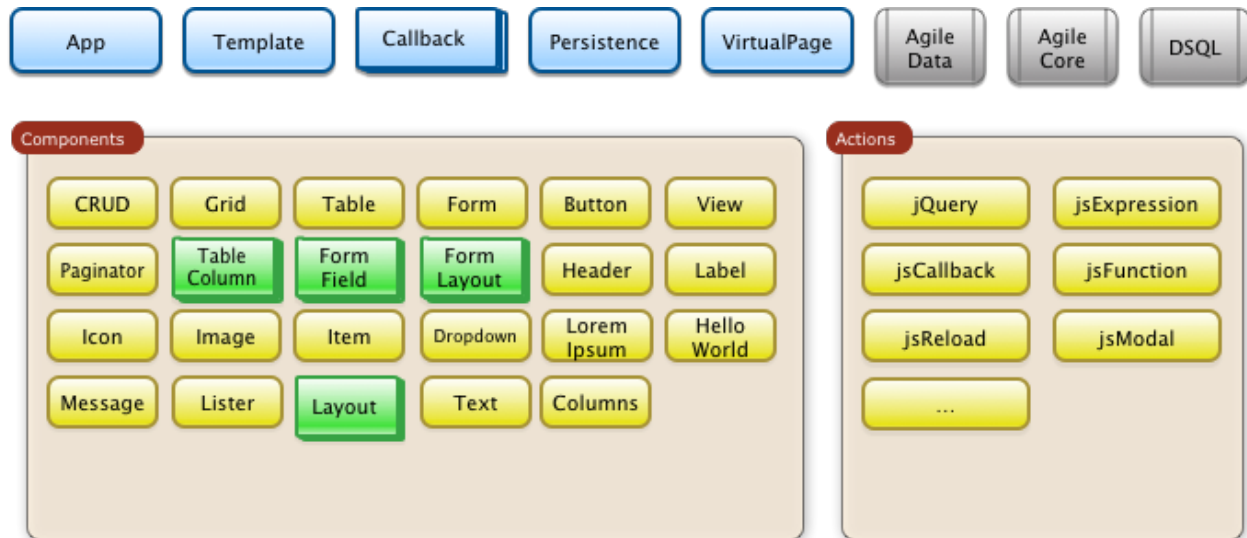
App
Template
Callback
Persistence
VirtualPage
Agile Data
Agile Core
DSQL

Components

CRUD
Grid
Table
Form
Button
View
Paginator
Table Column
Form Field
Form Layout
Header
Label
Icon
Image
Item
Dropdown
Lorem Ipsum
Hello World
Message
Lister
Layout
Text
Columns

Actions

jQuery
jsExpression
jsCallback
jsFunction
jsReload
jsModal
...